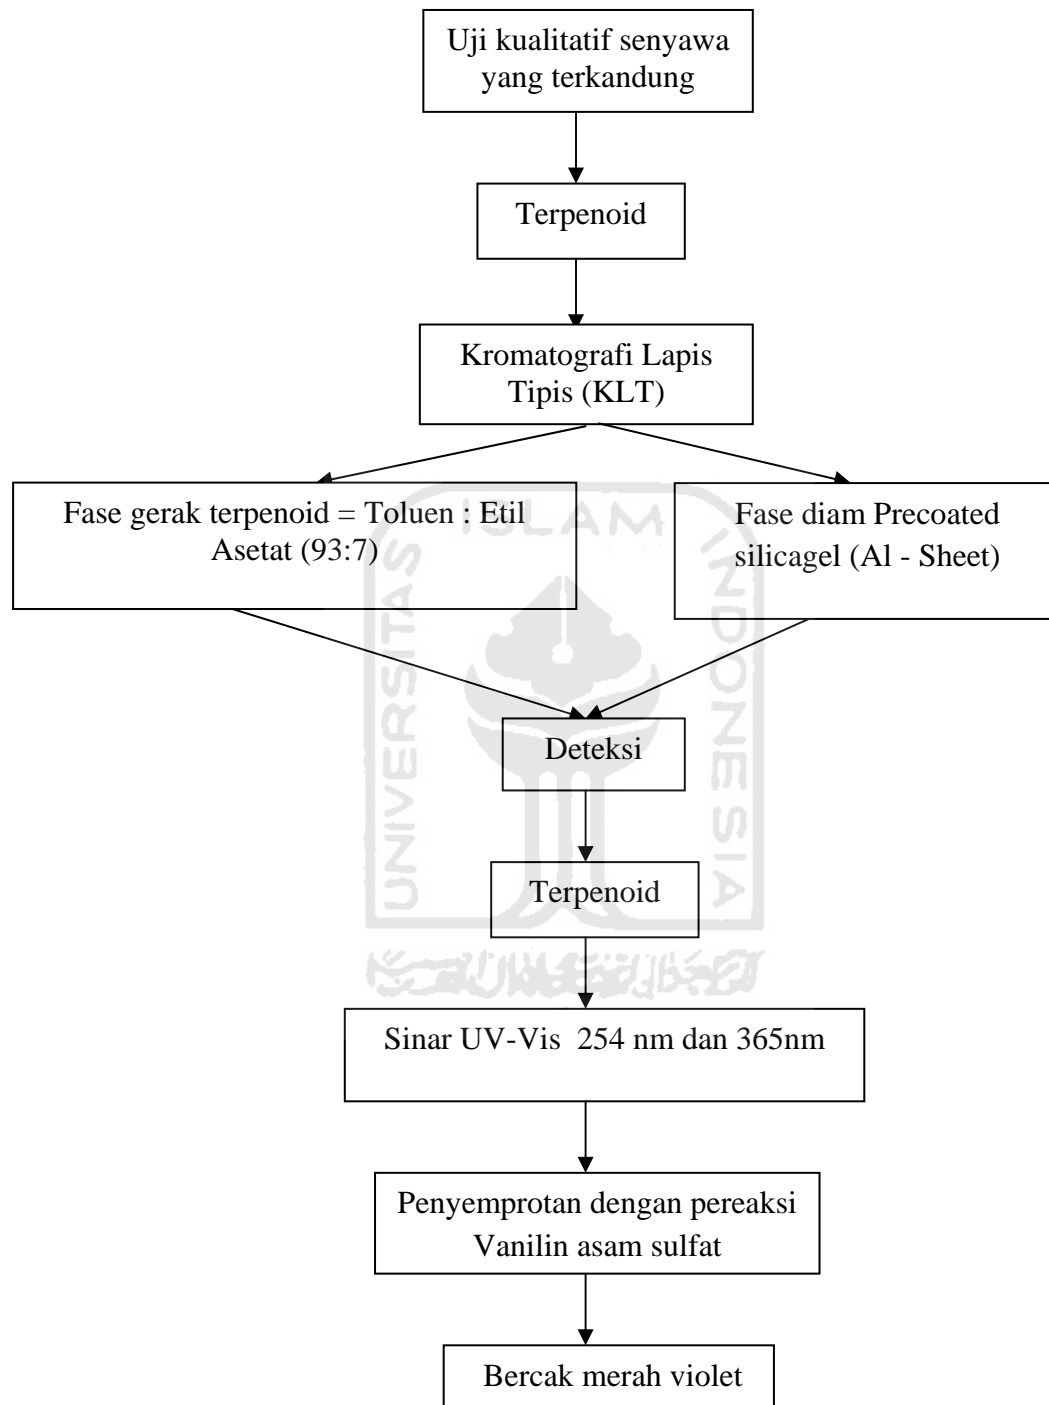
Uji kualitatif senyawa yang terkandung

Terpenoid

Kromatografi Lapis Tipis (KLT)

Fase gerak terpenoid = Toluen : Etil Asetat (93:7)

Fase diam Precoated silicagel (Al - Sheet)

Deteksi

Terpenoid

Sinar UV-Vis 254 nm dan 365nm

Penyemprotan dengan pereaksi Vanilin asam sulfat

Bercak merah violet

ISLAM
UNIVERSITAS
INDONESIA